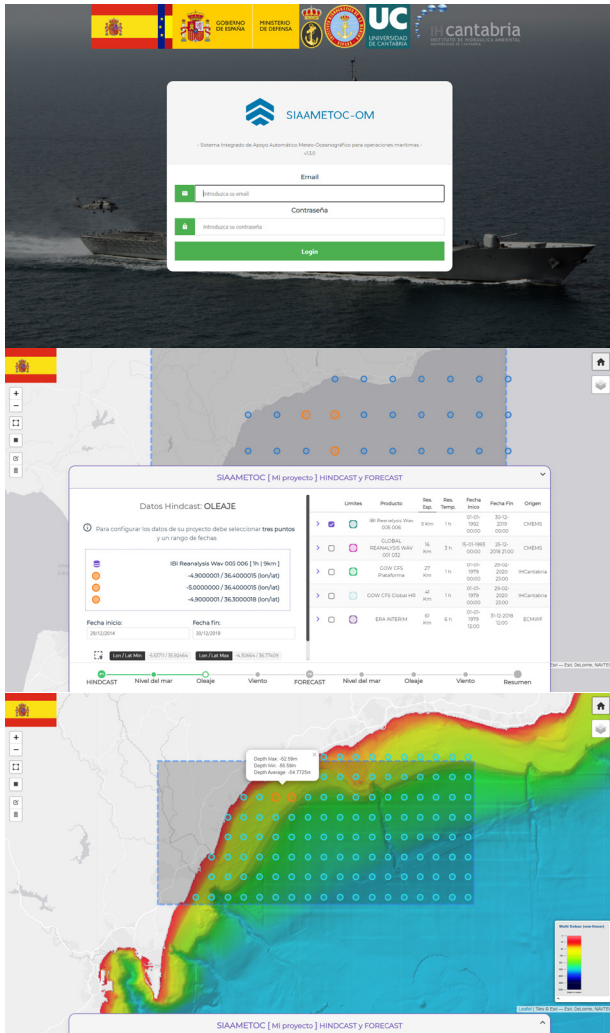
GOBIERNO DE ESPAÑA
MINISTERIO DE DEFENSA
UC UNIVERSIDAD DE CANTABRIA
IHcantabria INSTITUTO DE HIDRÁULICA AMBIENTAL UNIVERSIDAD DE CANTABRIA

SIAAMETOC-OM

- Sistema Integrado de Apoyo Automático Meteo-Oceanográfico para operaciones marítimas -
v1.0.0

Email
Introduzca su email
Contraseña
Introduzca su contraseña
Login

+
−

SIAAMETOC [ Mi proyecto ] HINDCAST y FORECAST

Datos Hindcast: OLEAJE

Para configurar los datos de su proyecto debe seleccionar tres puntos y un rango de fechas

IBI Reanalysis Wav 005 006 [ 1h | 9km ]
-4.9000001 / 36.4000015 (lon/lat)
-5.0000000 / 36.4000015 (lon/lat)
-4.9000001 / 36.3000018 (lon/lat)

Fecha inicio:
28/12/2014
Fecha fin:
30/12/2019

Lon / Lat Min -5.0771 / 35.92464 Lon / Lat Max -4.10664 / 36.77409

| | | Limites | Producto | Res. Esp. | Res. Temp. | Fecha Inicio | Fecha Fin | Origen |
|---|---|---|---|---|---|---|---|---|
| > | ☑ | | IBI Reanalysis Wav 005 006 | 9 Km | 1 h | 01-01-1992 00:00 | 30-12-2019 00:00 | CMEMS |
| > | ☐ | | GLOBAL REANALYSIS WAV 001 032 | 16 Km | 3 h | 15-01-1993 00:00 | 26-12-2018 21:00 | CMEMS |
| > | ☐ | | GOW CFS Plataforma | 27 Km | 1 h | 01-01-1979 00:00 | 29-02-2020 23:00 | IHCantabria |
| > | ☐ | | GOW CFS Global HR | 41 Km | 1 h | 01-01-1979 00:00 | 29-02-2020 23:00 | IHCantabria |
| > | ☐ | | ERA INTERIM | 61 Km | 6 h | 01-01-1979 12:00 | 31-12-2018 12:00 | ECMWF |

HINDCAST Nivel del mar Oleaje Viento FORECAST Nivel del mar Oleaje Viento Resumen

Depth Max: -62.59m
Depth Min: -66.59m
Depth Average: -64.7725m

Multi Colour (new-fuser)

Leaflet | Tiles © Esri — Esri, DeLorme, NAVTEQ

SIAAMETOC [ Mi proyecto ] HINDCAST y FORECAST